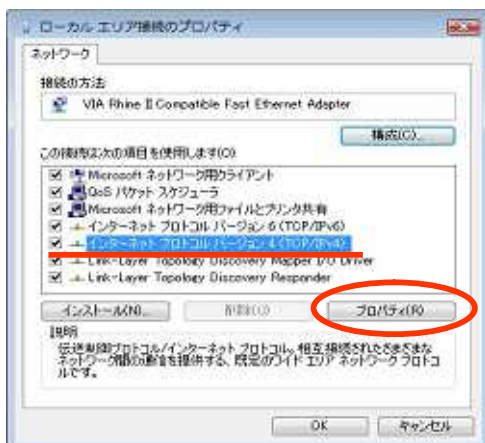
ローカル エリア接続のプロパティ

ネットワーク

接続の方法

VIA Rhine II Compatible Fast Ethernet Adapter

構成(C)...

この接続は次の項目を使用します(O):

Microsoft ネットワーク用クライアント
QoS パケット スケジューラ
Microsoft ネットワーク用ファイルとプリンタ共有
インターネット プロトコル バージョン 6 (TCP/IPv6)
インターネット プロトコル バージョン 4 (TCP/IPv4)
Link-Layer Topology Discovery Mapper I/O Driver
Link-Layer Topology Discovery Responder

インストール(N)...

削除(U)

プロパティ(R)

説明

伝送制御プロトコル/インターネット プロトコル。相互接続されたさまざまなネットワーク間の通信を提供する、既定のワイド エリア ネットワーク プロトコルです。

OK

キャンセル